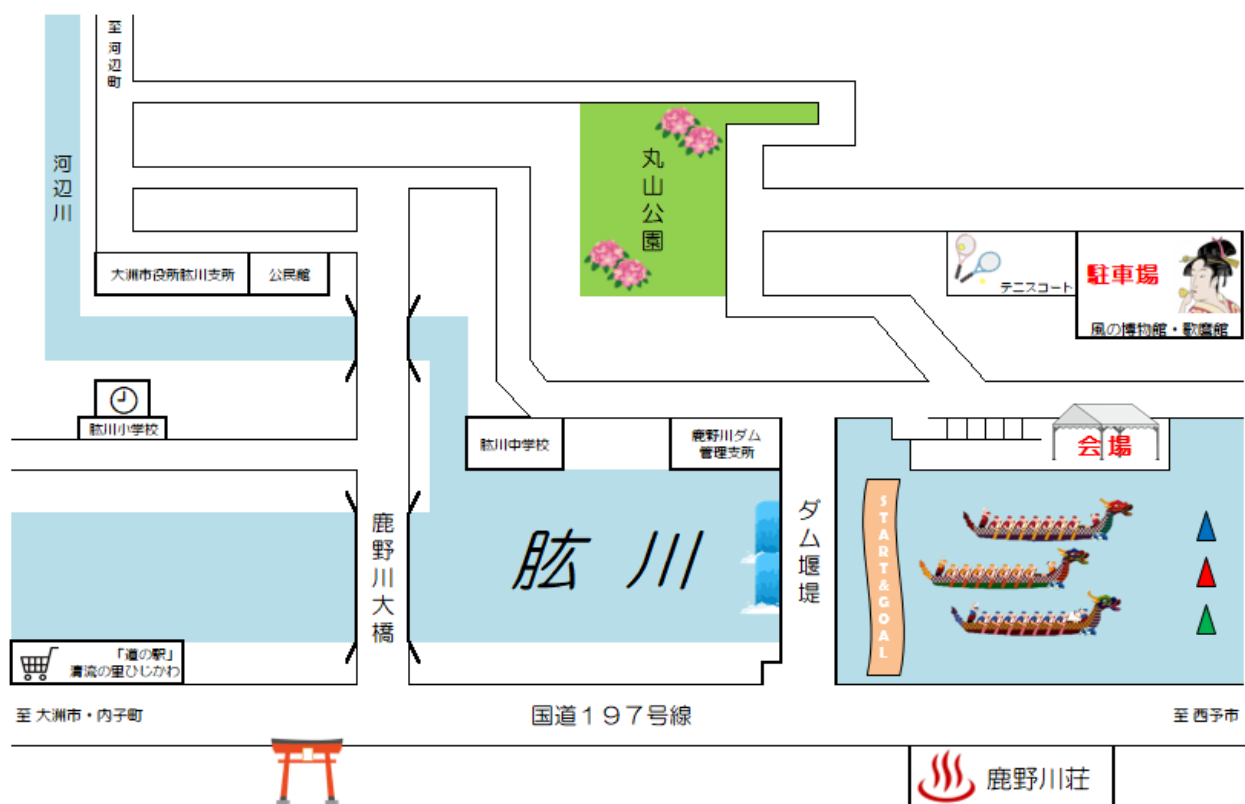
至河辺町

河辺川

丸山公園

大洲市役所肱川支所

公民館

テニスコート

駐車場

風の博物館・歌麿館

肱川小学校

肱川中学校

鹿野川ダム管理支所

会場

鹿野川大橋

肱川

ダム堰堤

START&GOAL

「道の駅」清流の里ひじかわ

至 大洲市・内子町

国道１９７号線

至 西予市

鹿野川荘